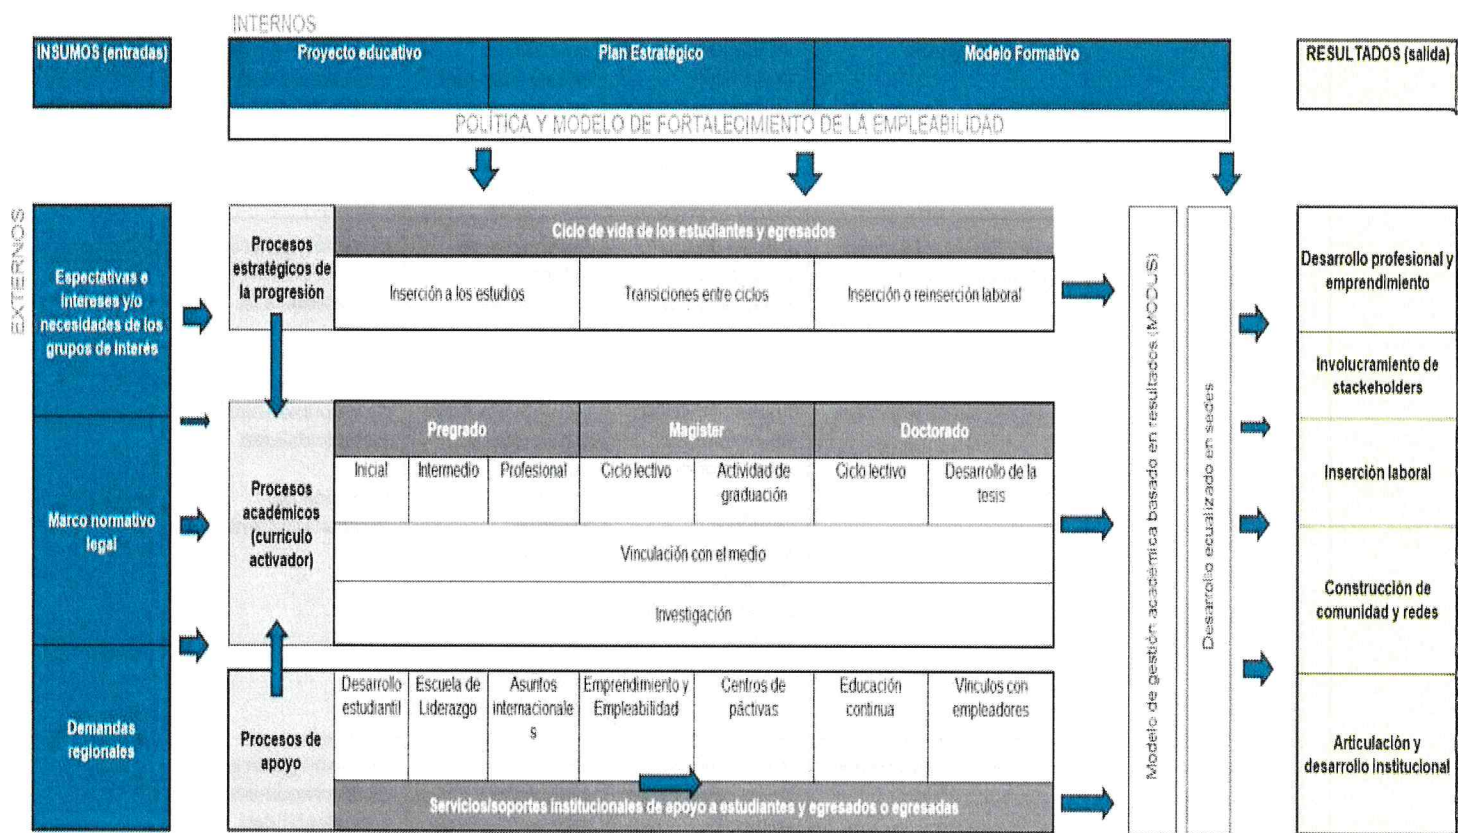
INTERNOS

INSUMOS (entradas)

| Proyecto educativo | Plan Estratégico | Modelo Formativo |
|---|---|---|

POLÍTICA Y MODELO DE FORTALECIMIENTO DE LA EMPLEABILIDAD

RESULTADOS (salida)

EXTERNOS

Espectativas e intereses y/o necesidades de los grupos de interés

Marco normativo legal

Demandas regionales

Procesos estratégicos de la progresión

Ciclo de vida de los estudiantes y egresados

| Inserción a los estudios | Transiciones entre ciclos | Inserción o reinserción laboral |
|---|---|---|

Procesos académicos (currículo activador)

| Pregrado | | | Magister | | Doctorado | |
|---|---|---|---|---|---|---|
| Inicial | Intermedio | Profesional | Ciclo lectivo | Actividad de graduación | Ciclo lectivo | Desarrollo de la tesis |

Vinculación con el medio

Investigación

Procesos de apoyo

| Desarrollo estudiantil | Escuela de Liderazgo | Asuntos internacionales | Emprendimiento y Empleabilidad | Centros de páctivas | Educación continua | Vinculos con empleadores |
|---|---|---|---|---|---|---|

Servicios/soportes institucionales de apoyo a estudiantes y egresados o egresadas

Modelo de gestión académica basado en resultados (MODUS)

Desarrollo ecualizado en sedes

Desarrollo profesional y emprendimiento

Involucramiento de stackeholders

Inserción laboral

Construcción de comunidad y redes

Articulación y desarrollo institucional